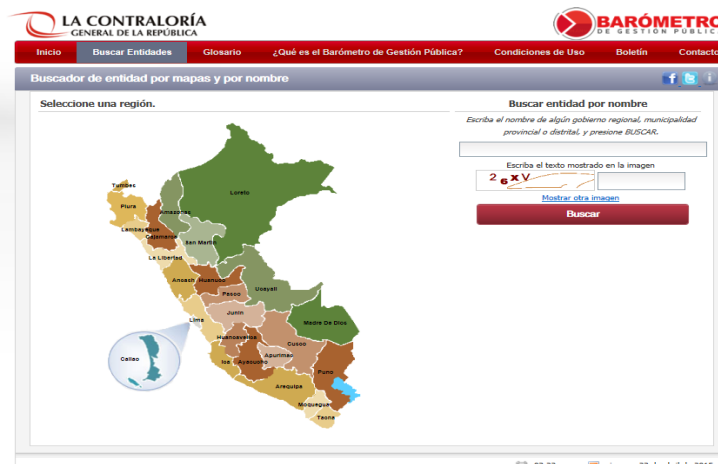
LA CONTRALORÍA
GENERAL DE LA REPÚBLICA

BARÓMETRO
DE GESTIÓN PÚBLIC

Inicio | Buscar Entidades | Glosario | ¿Qué es el Barómetro de Gestión Pública? | Condiciones de Uso | Boletín | Contacto

Buscador de entidad por mapas y por nombre

Seleccione una región.

Tumbes
Piura
Amazonas
Loreto
Lambayeque
Cajamarca
San Martín
La Libertad
Ancash
Huánuco
Ucayali
Pasco
Junín
Lima
Madre De Dios
Callao
Huancavelica
Cusco
Apurímac
Ica
Ayacucho
Puno
Arequipa
Moquegua
Tacna

Buscar entidad por nombre

Escriba el nombre de algún gobierno regional, municipalidad provincial o distrital, y presione BUSCAR.

Escriba el texto mostrado en la imagen

2 6 x V

Mostrar otra imagen

Buscar